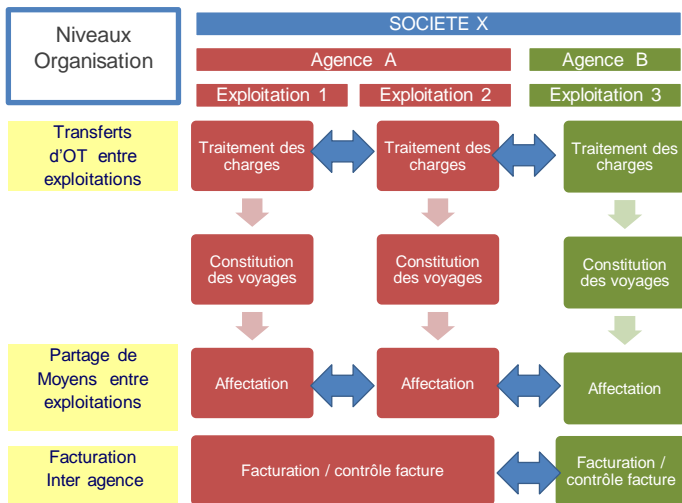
Niveaux Organisation

SOCIETE X

Agence A

Agence B

Exploitation 1

Exploitation 2

Exploitation 3

Transferts d'OT entre exploitations

Traitement des charges

Traitement des charges

Traitement des charges

Constitution des voyages

Constitution des voyages

Constitution des voyages

Partage de Moyens entre exploitations

Affectation

Affectation

Affectation

Facturation Inter agence

Facturation / contrôle facture

Facturation / contrôle facture